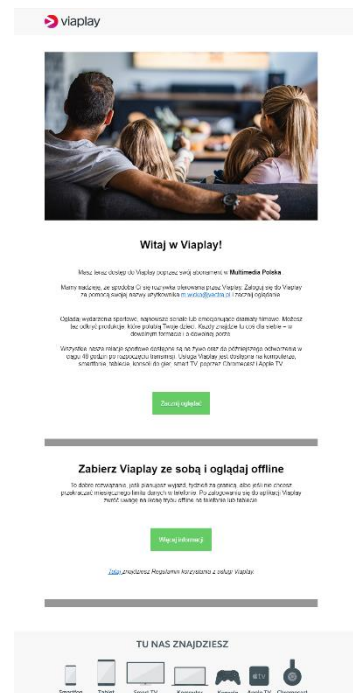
viaplay

Witaj w Viaplay!

Masz teraz dostęp do Viaplay poprzez swój abonament w Multimedia Polska.

Mamy nadzieję, że spodoba Ci się rozrywka oferowana przez Viaplay. Zaloguj się do Viaplay za pomocą swojej nazwy użytkownika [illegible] i zacznij oglądanie.

Oglądaj wydarzenia sportowe, najnowsze seriale lub emocjonujące dramaty filmowe. Możesz też odkryć produkcje, które polubią Twoje dzieci. Każdy znajdzie tu coś dla siebie – w dowolnym formacie i o dowolnej porze.

Wszystkie nasze relacje sportowe dostępne są na żywo oraz do późniejszego odtworzenia w ciągu 48 godzin po rozpoczęciu transmisji. Usługa Viaplay jest dostępna na komputerze, smartfonie, tablecie, konsoli do gier, smart TV, poprzez Chromecast i Apple TV.

Zacznij oglądać

Zabierz Viaplay ze sobą i oglądaj offline

To dobre rozwiązanie, jeśli planujesz wyjazd, tydzień za granicą, albo jeśli nie chcesz przekroczyć miesięcznego limitu danych w telefonie. Po zalogowaniu się do aplikacji Viaplay twórz uwagę na inny tryby offline na telefonie lub tablecie.

Więcej informacji

Tutaj znajdziesz Regulamin korzystania z usługi Viaplay.

TU NAS ZNAJDZIESZ

Smartfon Tablet Smart TV Komputer Konsola Apple TV Chromecast